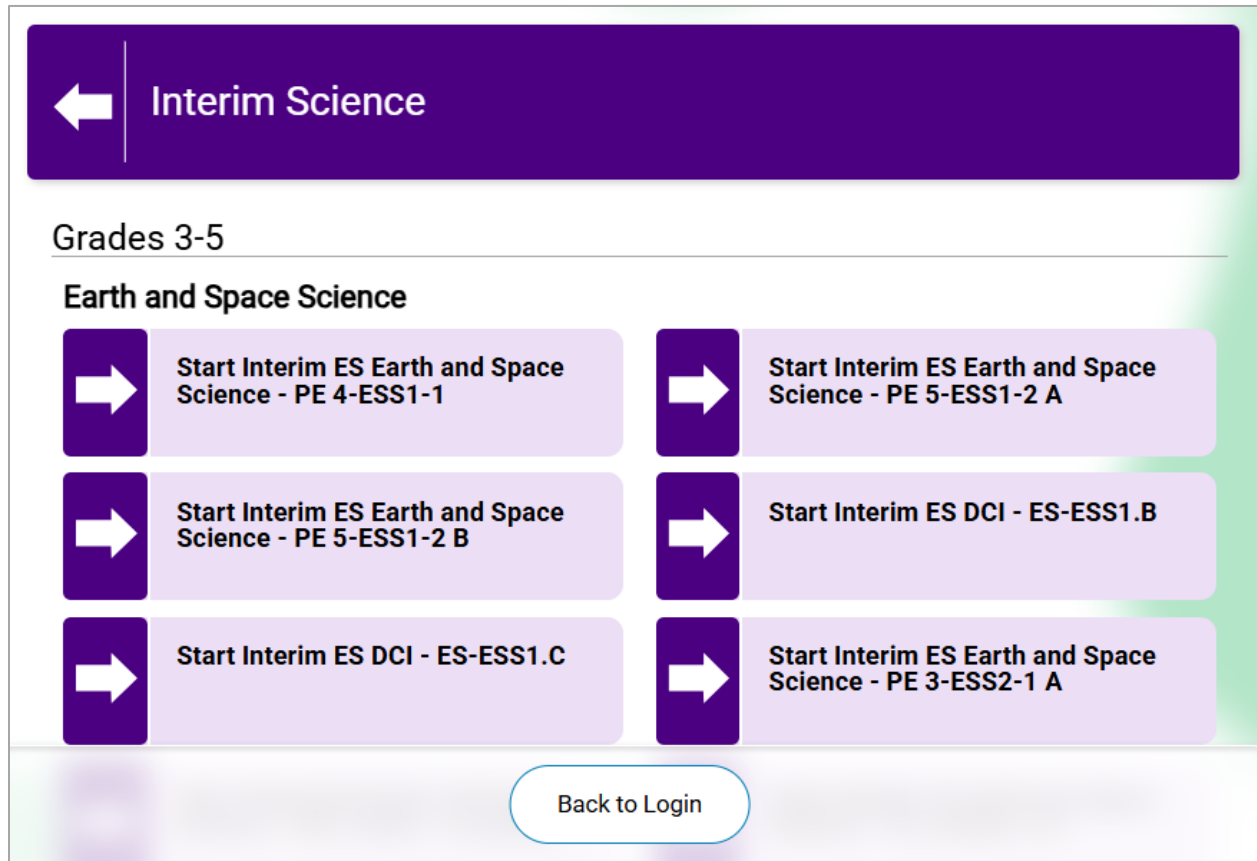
Interim Science

Grades 3-5

Earth and Space Science

Start Interim ES Earth and Space Science - PE 4-ESS1-1

Start Interim ES Earth and Space Science - PE 5-ESS1-2 A

Start Interim ES Earth and Space Science - PE 5-ESS1-2 B

Start Interim ES DCI - ES-ESS1.B

Start Interim ES DCI - ES-ESS1.C

Start Interim ES Earth and Space Science - PE 3-ESS2-1 A

Back to Login